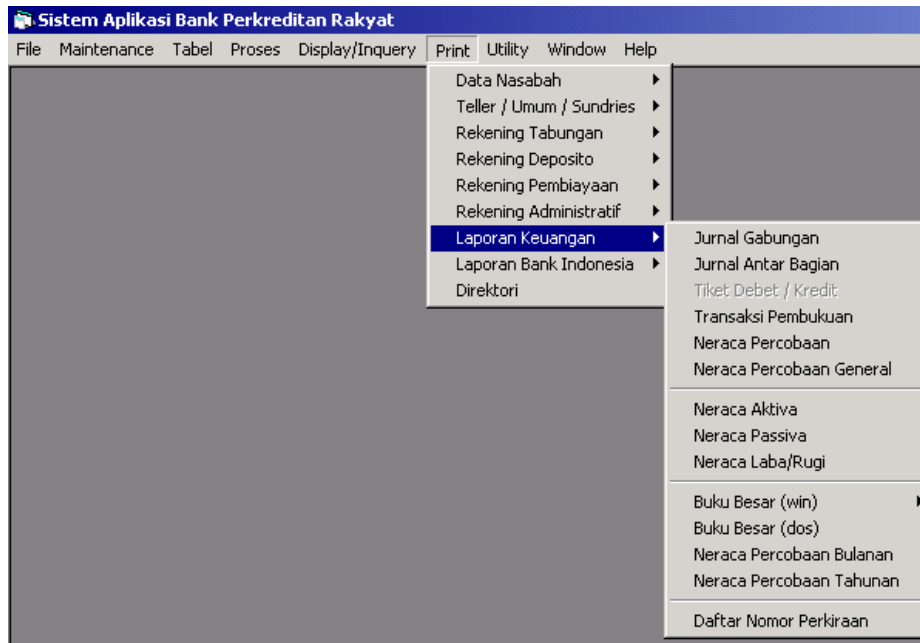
Sistem Aplikasi Bank Perkreditan Rakyat

File Maintenance Tabel Proses Display/Inquery Print Utility Window Help

Data Nasabah
Teller / Umum / Sundries
Rekening Tabungan
Rekening Deposito
Rekening Pembiayaan
Rekening Administratif
Laporan Keuangan
Laporan Bank Indonesia
Direktori

Jurnal Gabungan
Jurnal Antar Bagian
Tiket Debet / Kredit
Transaksi Pembukuan
Neraca Percobaan
Neraca Percobaan General
Neraca Aktiva
Neraca Passiva
Neraca Laba/Rugi
Buku Besar (win)
Buku Besar (dos)
Neraca Percobaan Bulanan
Neraca Percobaan Tahunan
Daftar Nomor Perkiraan